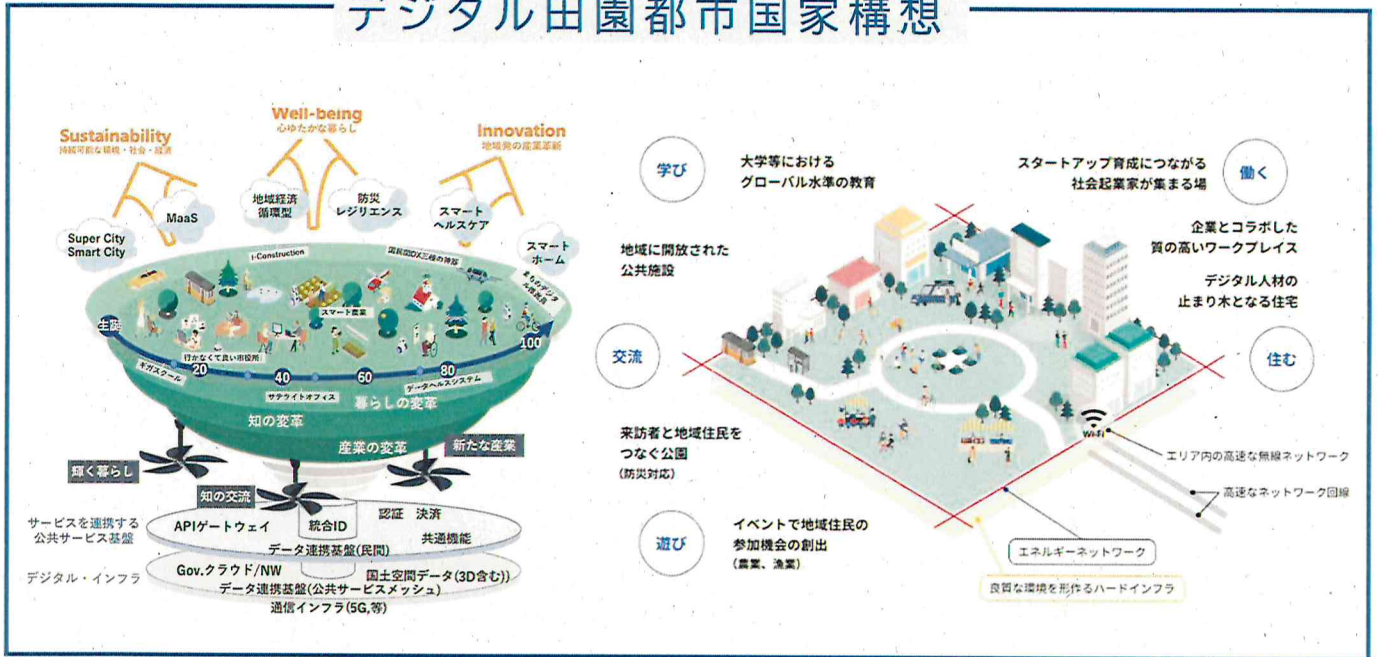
デジタル田園都市国家構想

Sustainability
持続可能な環境・社会・経済

Well-being
心ゆたかな暮らし

Innovation
地域発の産業革新

MaaS

地域経済循環型

防災レジリエンス

スマートヘルスケア

Super City
Smart City

スマートホーム

i-Construction

国民皆DX三種の神器

まちのデジタル化推進

スマート農業

主役

行かなくて良い市役所

ギガスクール

20

40

60

80

100

サテライトオフィス

データヘルスシステム

暮らしの変革

知の変革

産業の変革

新たな産業

輝く暮らし

知の交流

サービスを連携する公共サービス基盤

APIゲートウェイ

統合ID

認証

決済

共通機能

データ連携基盤(民間)

デジタル・インフラ

Gov.クラウド/NW

国土空間データ(3D含む)

データ連携基盤(公共サービスメッシュ)

通信インフラ(5G,等)

学び

大学等における
グローバル水準の教育

スタートアップ育成につながる
社会起業家が集まる場

働く

企業とコラボした
質の高いワークプレイス

地域に開放された
公共施設

デジタル人材の
止まり木となる住宅

交流

住む

来訪者と地域住民を
つなぐ公園
(防災対応)

Wi-Fi

エリア内の高速な無線ネットワーク

高速なネットワーク回線

遊び

イベントで地域住民の
参加機会の創出
(農業、漁業)

エネルギーネットワーク

良質な環境を形作るハードインフラ